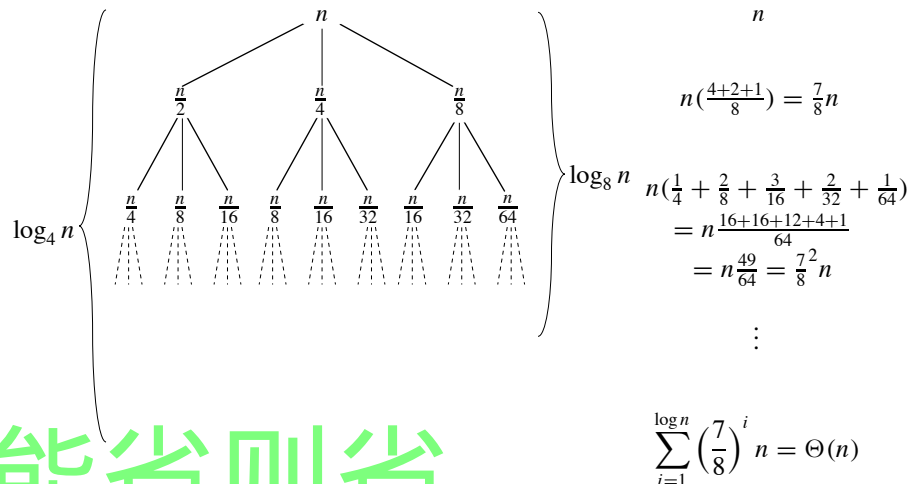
$n$

$\frac{n}{2}$ $\frac{n}{4}$ $\frac{n}{8}$

$\frac{n}{4}$ $\frac{n}{8}$ $\frac{n}{16}$ $\frac{n}{8}$ $\frac{n}{16}$ $\frac{n}{32}$ $\frac{n}{16}$ $\frac{n}{32}$ $\frac{n}{64}$

$\log_4 n$

$\log_8 n$

$n$

$n(\frac{4+2+1}{8}) = \frac{7}{8}n$

$n(\frac{1}{4} + \frac{2}{8} + \frac{3}{16} + \frac{2}{32} + \frac{1}{64})$
$= n\frac{16+16+12+4+1}{64}$
$= n\frac{49}{64} = \frac{7}{8}^2 n$

$\vdots$

$\sum_{i=1}^{\log n} \left(\frac{7}{8}\right)^i n = \Theta(n)$

能省则省